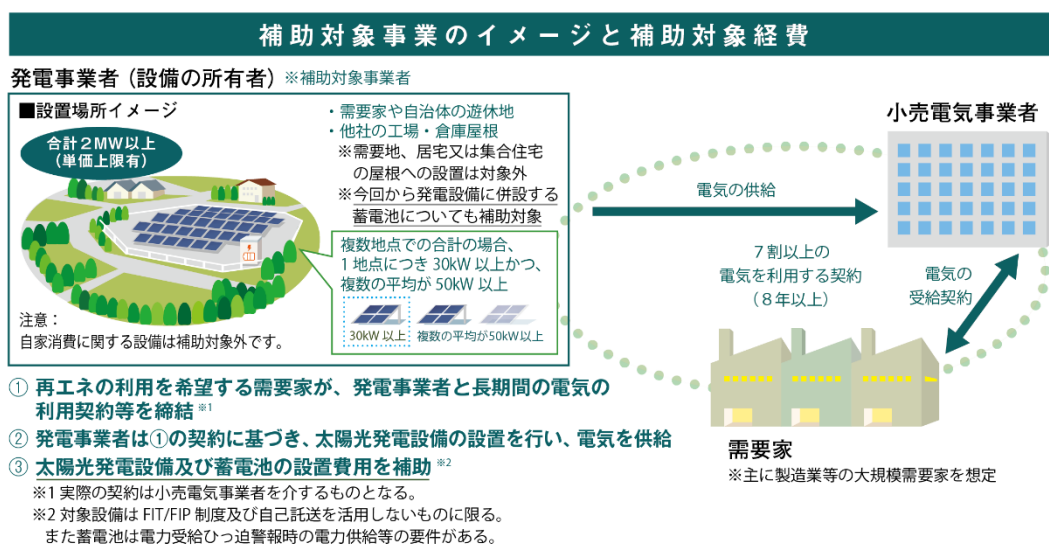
補助対象事業のイメージと補助対象経費

発電事業者（設備の所有者）※補助対象事業者

■設置場所イメージ

合計２MW以上（単価上限有）

・需要家や自治体の遊休地
・他社の工場・倉庫屋根
※需要地、居宅又は集合住宅の屋根への設置は対象外
※今回から発電設備に併設する蓄電池についても補助対象

複数地点での合計の場合、1地点につき 30kW 以上かつ、複数の平均が 50kW 以上

30kW 以上　複数の平均が50kW以上

注意：
自家消費に関する設備は補助対象外です。

電気の供給

小売電気事業者

７割以上の電気を利用する契約（８年以上）

電気の受給契約

需要家
※主に製造業等の大規模需要家を想定

① 再エネの利用を希望する需要家が、発電事業者と長期間の電気の利用契約等を締結 ※1
② 発電事業者は①の契約に基づき、太陽光発電設備の設置を行い、電気を供給
③ 太陽光発電設備及び蓄電池の設置費用を補助 ※2
※1 実際の契約は小売電気事業者を介するものとなる。
※2 対象設備は FIT/FIP 制度及び自己託送を活用しないものに限る。
また蓄電池は電力受給ひっ迫警報時の電力供給等の要件がある。